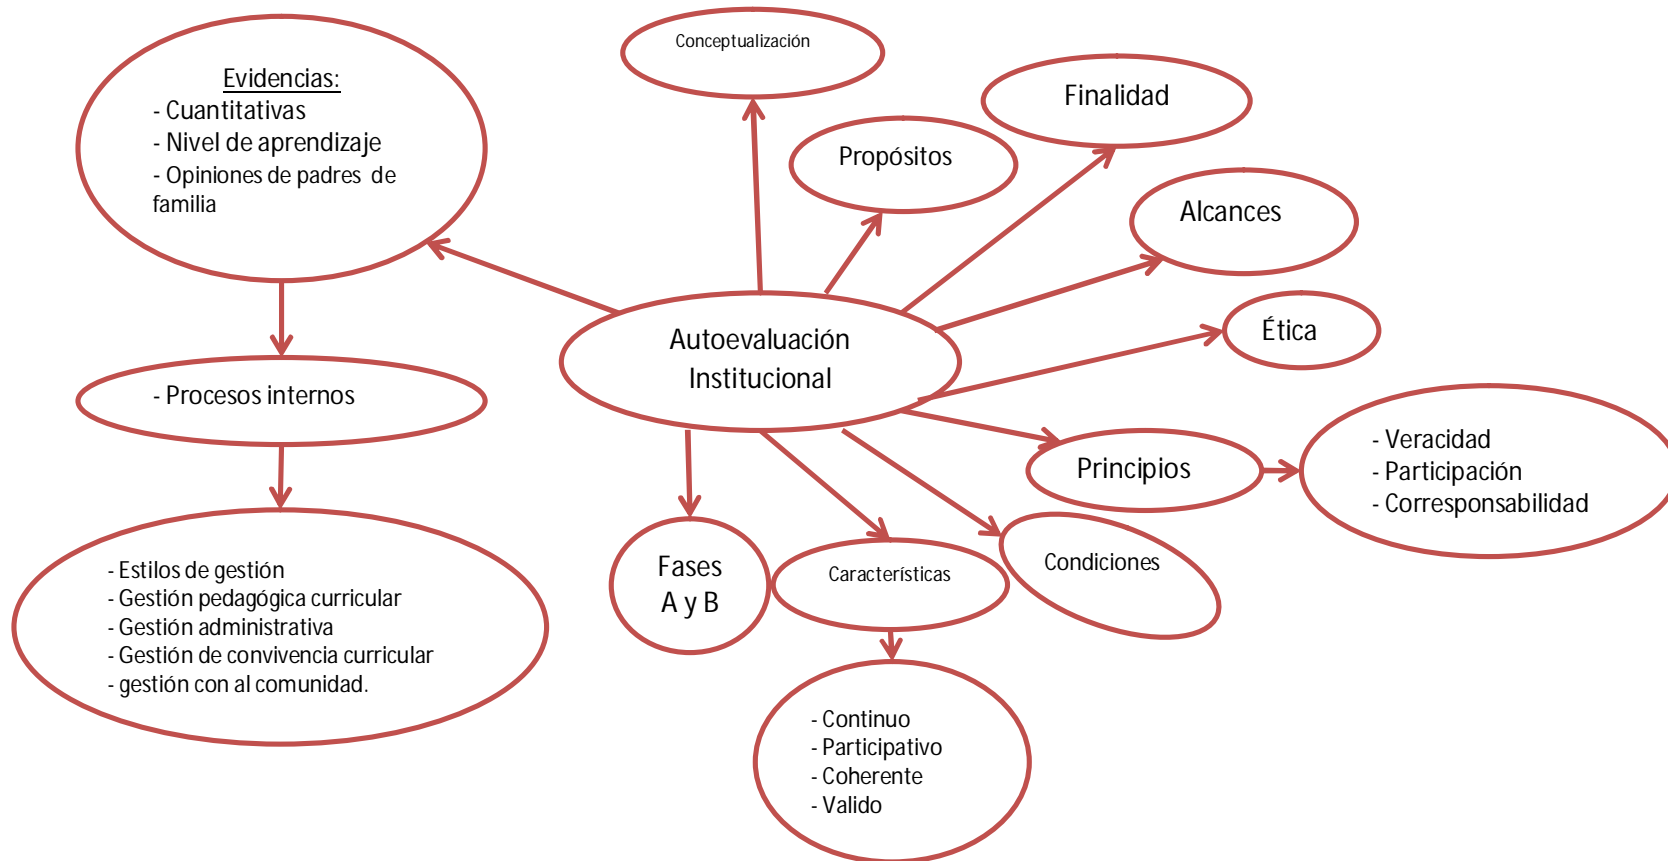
Autoevaluación Institucional

Conceptualización

Propósitos

Finalidad

Alcances

Ética

Principios

- Veracidad
- Participación
- Corresponsabilidad

Condiciones

Características

- Continuo
- Participativo
- Coherente
- Valido

Fases A y B

Evidencias:
- Cuantitativas
- Nivel de aprendizaje
- Opiniones de padres de familia

- Procesos internos

- Estilos de gestión
- Gestión pedagógica curricular
- Gestión administrativa
- Gestión de convivencia curricular
- gestión con al comunidad.